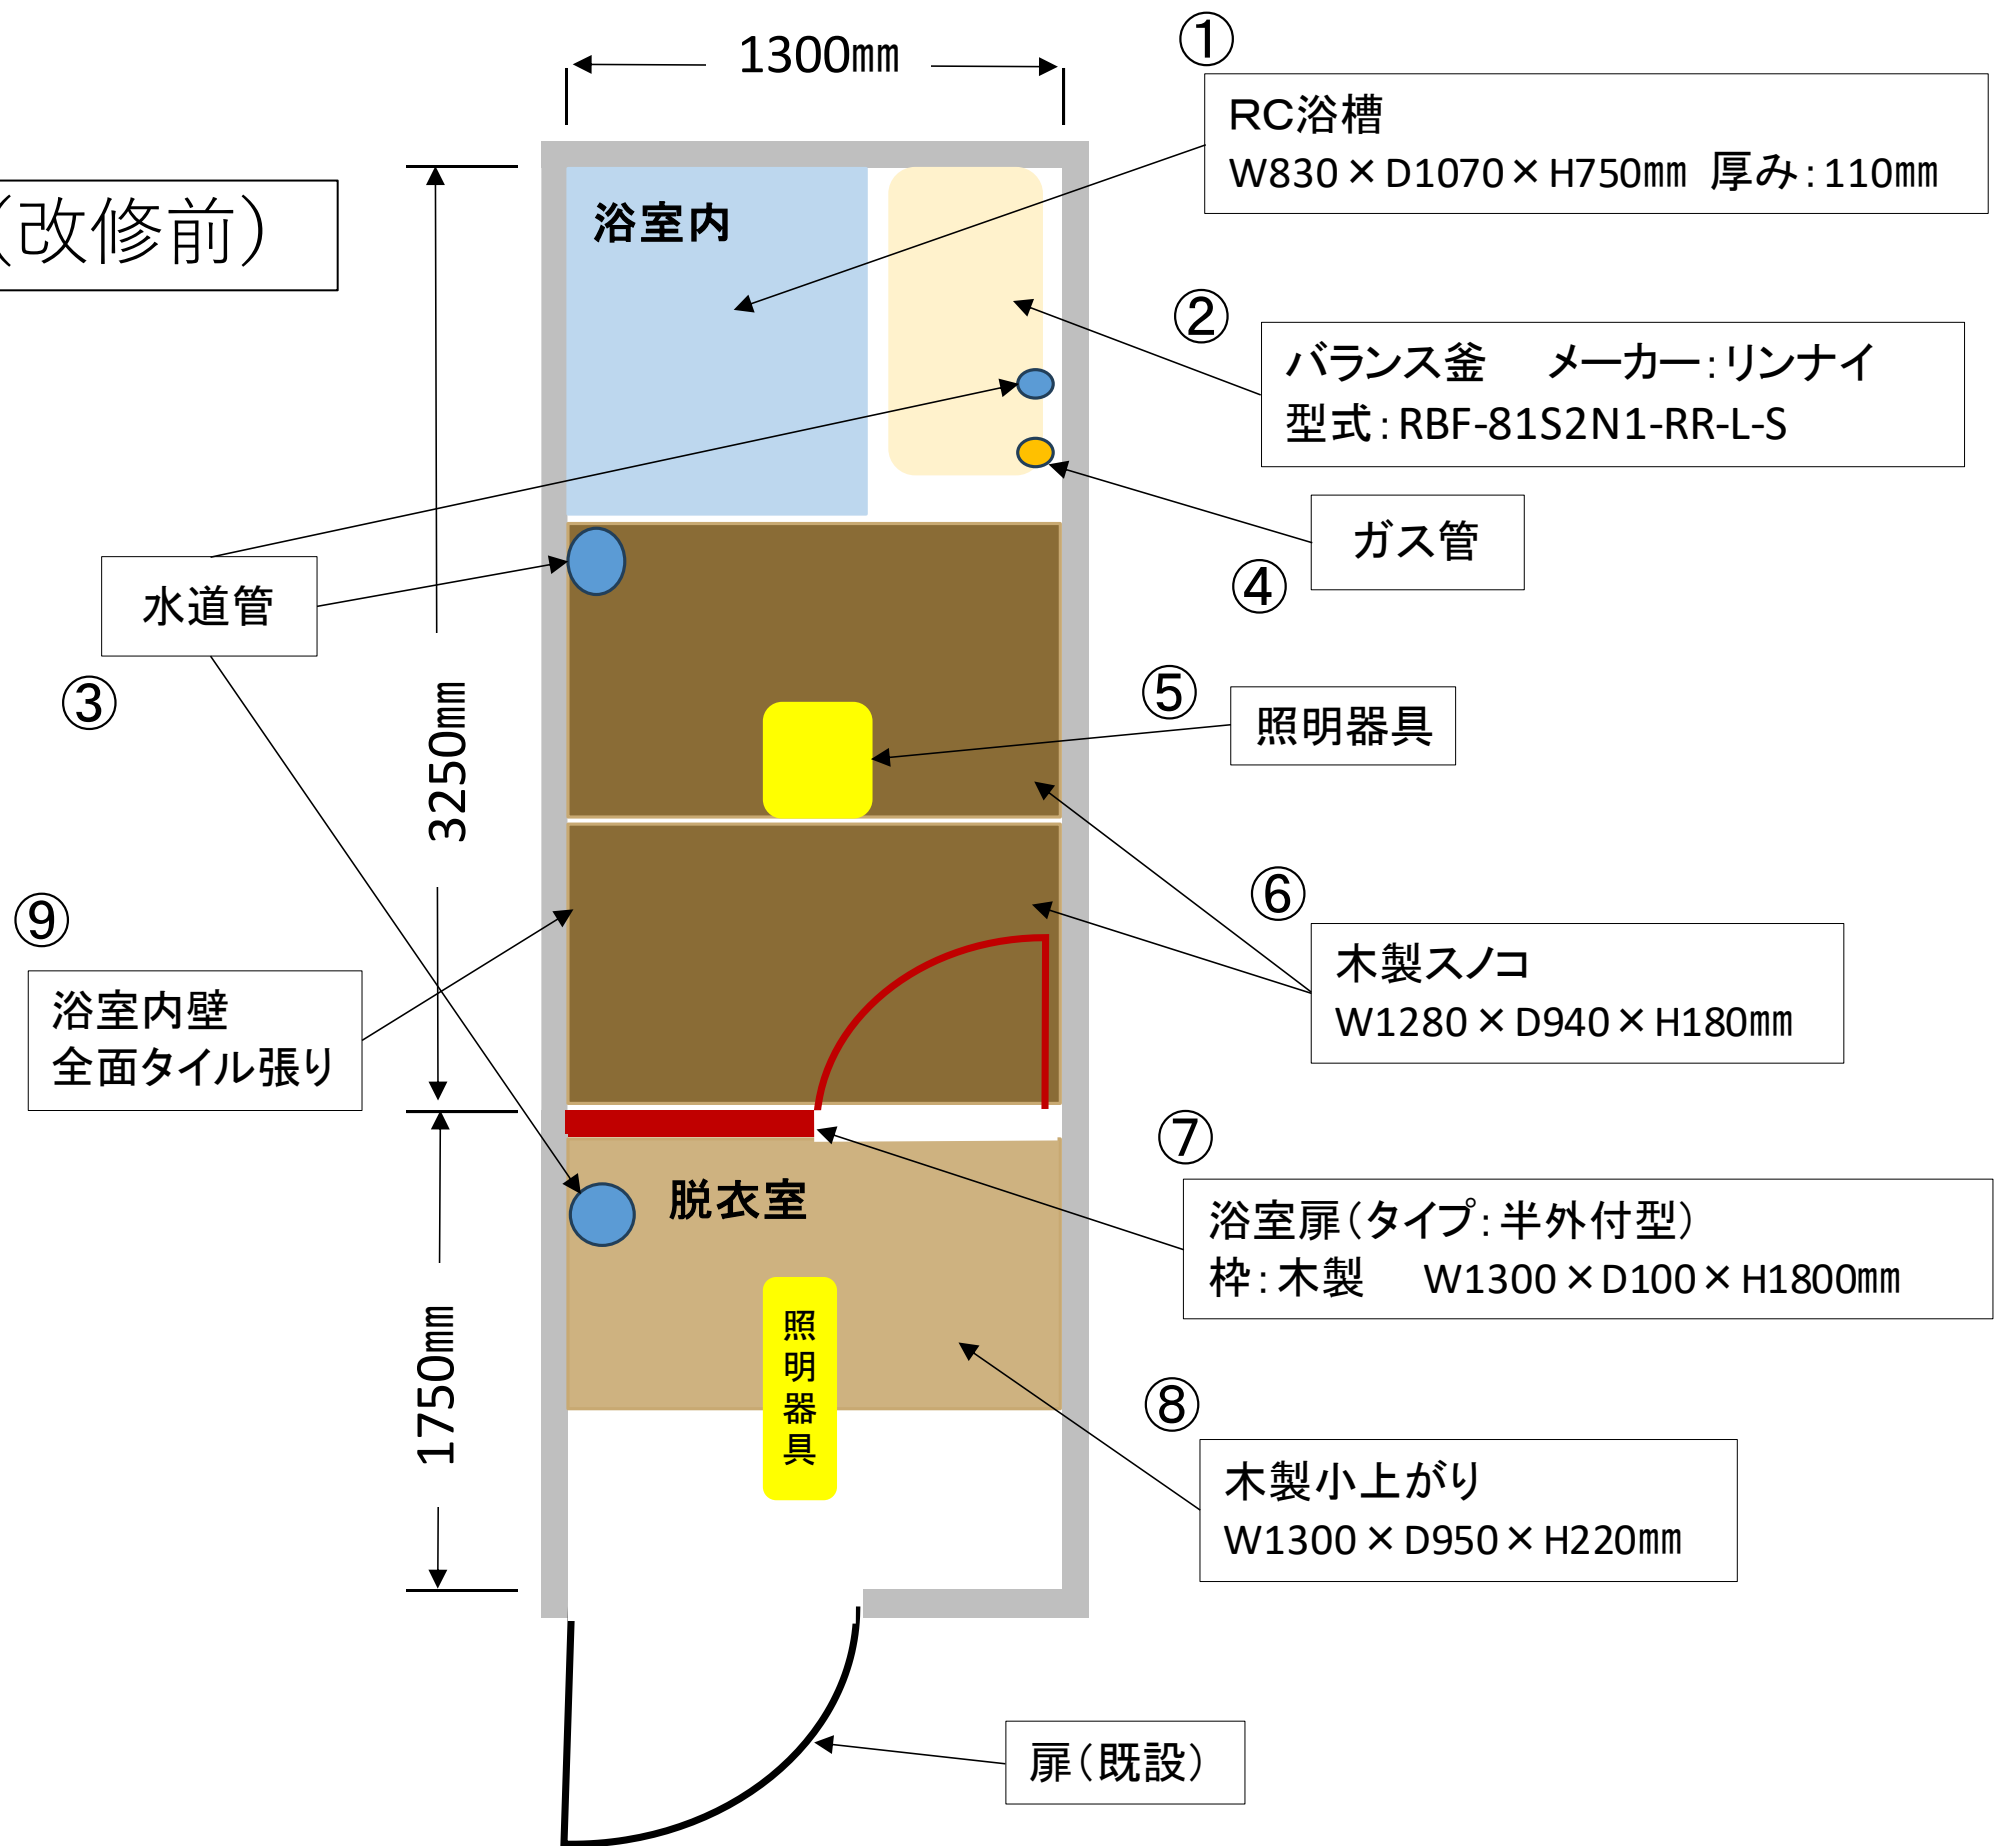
1300㎜

（改修前）

①
RC浴槽
W830×D1070×H750㎜ 厚み：110㎜

浴室内

②
バランス釜 メーカー：リンナイ
型式：RBF-81S2N1-RR-L-S

ガス管
④

水道管
③

3250㎜

⑤
照明器具

⑥
木製スノコ
W1280×D940×H180㎜

⑨
浴室内壁
全面タイル張り

⑦
浴室扉（タイプ：半外付型）
枠：木製 W1300×D100×H1800㎜

脱衣室

照明器具

1750㎜

⑧
木製小上がり
W1300×D950×H220㎜

扉（既設）